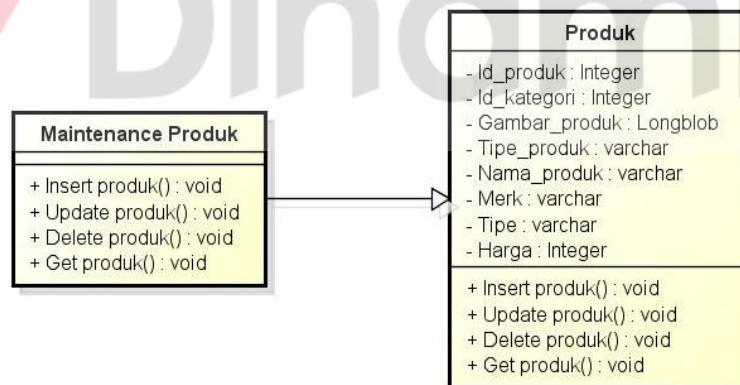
Dinam

Maintenance Produk

+ Insert produk() : void
+ Update produk() : void
+ Delete produk() : void
+ Get produk() : void

Produk

- Id_produk : Integer
- Id_kategori : Integer
- Gambar_produk : Longblob
- Tipe_produk : varchar
- Nama_produk : varchar
- Merk : varchar
- Tipe : varchar
- Harga : Integer

+ Insert produk() : void
+ Update produk() : void
+ Delete produk() : void
+ Get produk() : void